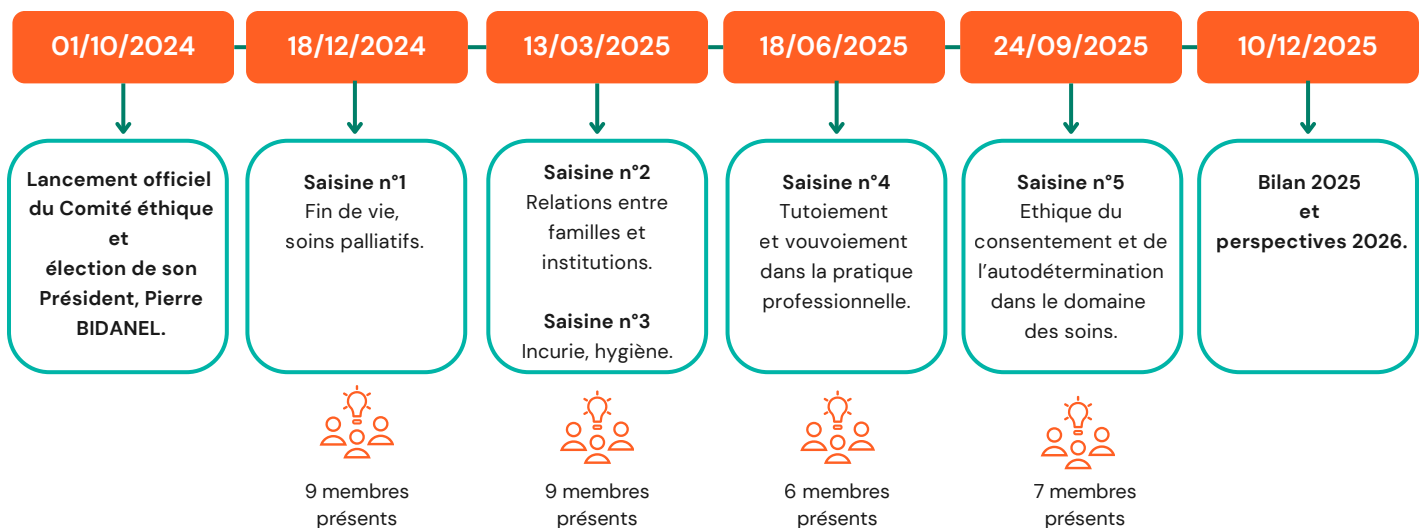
01/10/2024

Lancement officiel du Comité éthique et élection de son Président, Pierre BIDANEL.

18/12/2024

Saisine n°1
Fin de vie, soins palliatifs.

9 membres présents

13/03/2025

Saisine n°2
Relations entre familles et institutions.

Saisine n°3
Incurie, hygiène.

9 membres présents

18/06/2025

Saisine n°4
Tutoiement et vouvoiement dans la pratique professionnelle.

6 membres présents

24/09/2025

Saisine n°5
Ethique du consentement et de l'autodétermination dans le domaine des soins.

7 membres présents

10/12/2025

Bilan 2025 et perspectives 2026.